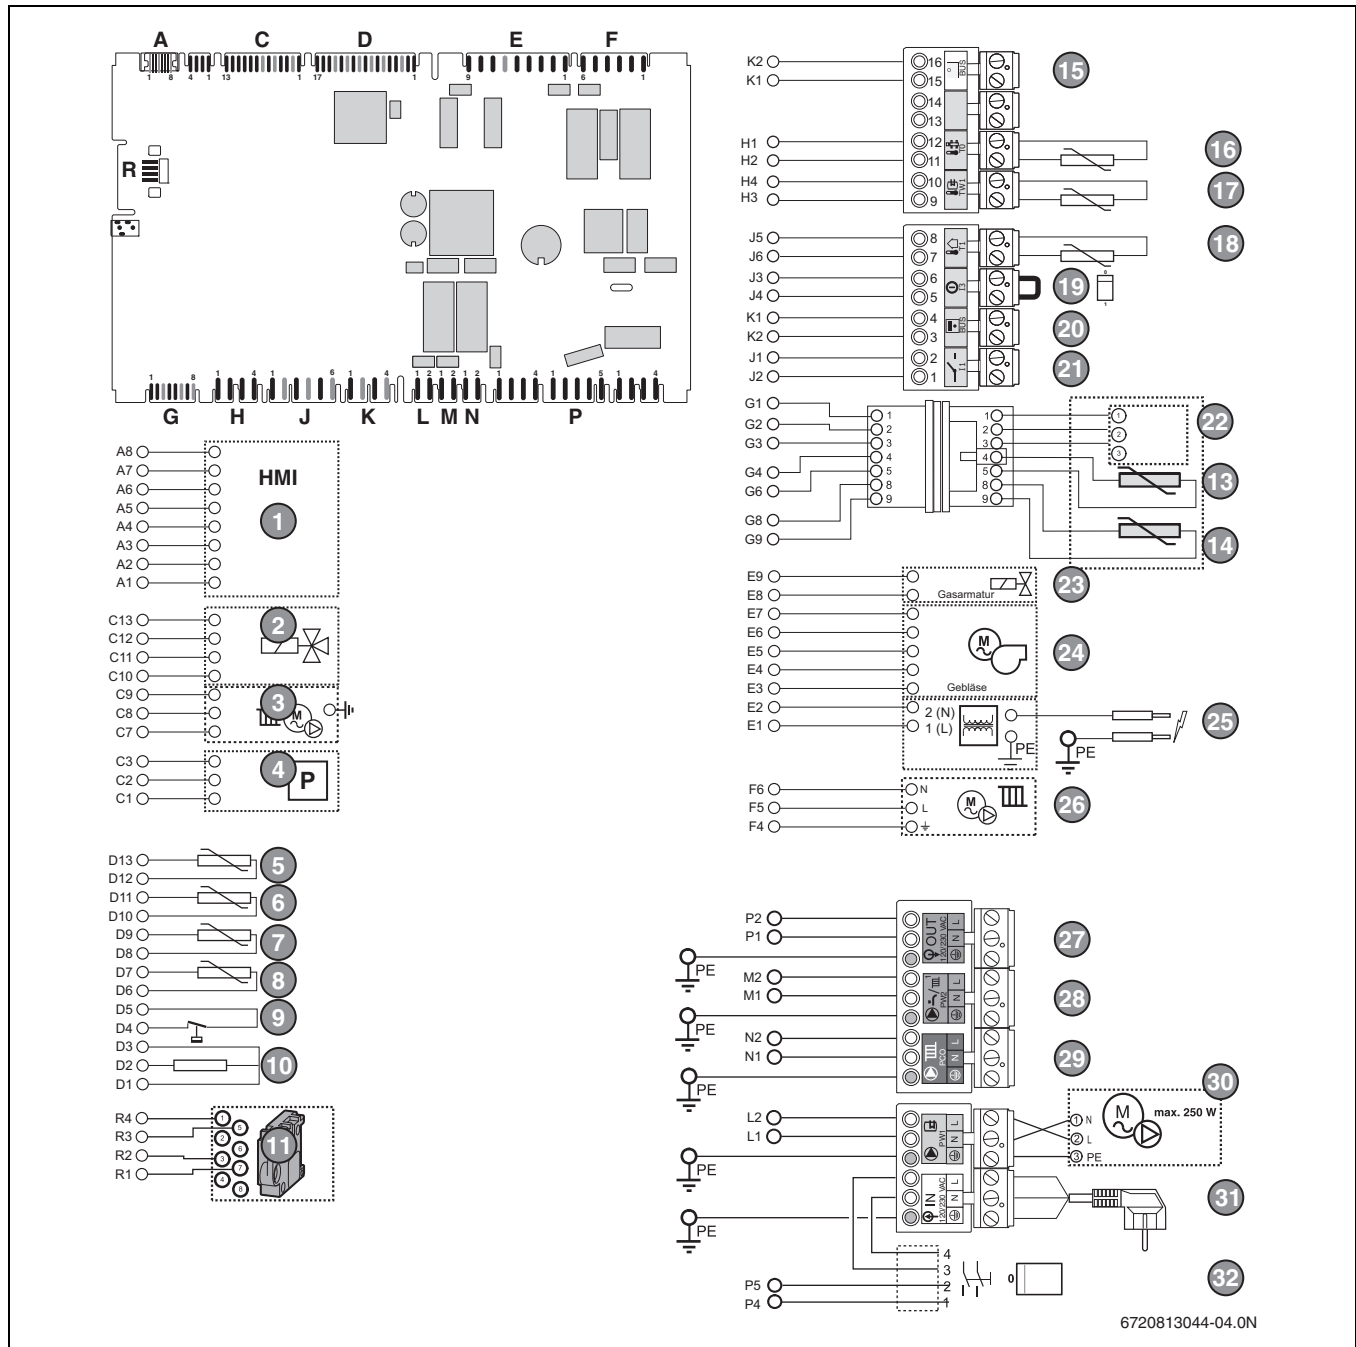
A C D E F
1 8 4 1 13 1 17 1 9 1 6 1
R
1 8 1 4 1 6 1 4 1 2 1 2 1 2 1 4 1 5 1 4
G H J K L M N P

A8 A7 A6 A5 A4 A3 A2 A1
HMI
1
C13 C12 C11 C10
2
C9 C8 C7
3
C3 C2 C1
4
P
D13 D12
5
D11 D10
6
D9 D8
7
D7 D6
8
D5 D4
9
D3 D2 D1
10
R4 R3 R2 R1
11

K2 K1
16 15 14 13
BUS
15
H1 H2
12 11
16
H4 H3
10 9
17
J5 J6
8 7
18
J3 J4
6 5
19
K1 K2
4 3
BUS
20
J1 J2
2 1
21
G1 G2 G3 G4 G6 G8 G9
1 2 3 4 5 8 9
1 2 3 4 5 8 9
22
13
14
E9 E8
Gasarmatur
23
E7 E6 E5 E4 E3
M
Gebläse
24
E2 E1
2 (N)
1 (L)
PE
PE
25
F6 F5 F4
N L
M
26

P2 P1
OUT
120/230 VAC
N L
PE
27
M2 M1
PW2
N L
PE
28
N2 N1
PK0
N L
PE
29
L2 L1
PW1
N L
PE
M
N L PE
max. 250 W
30
IN
120/230 VAC
N L
PE
31
4 3 2 1
P5 P4
0
32
6720813044-04.0N